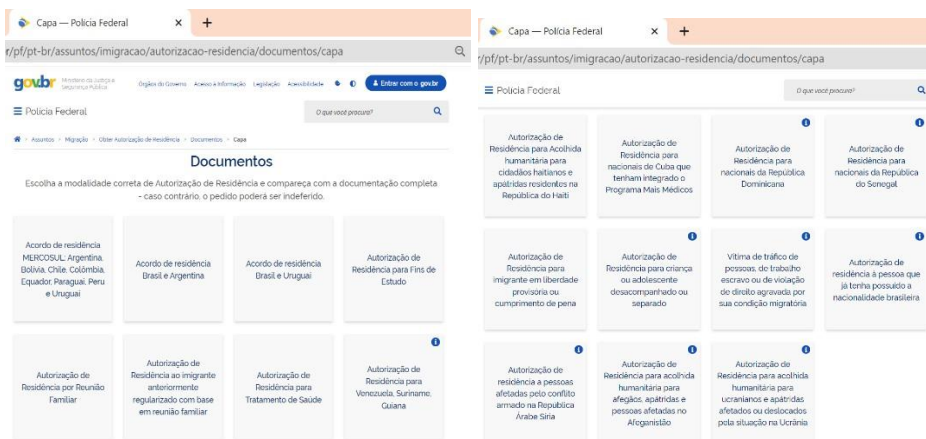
Capa — Polícia Federal ×  +

r/pf/pt-br/assuntos/imigracao/autorizacao-residencia/documentos/capa

gov.br Ministério da Justiça e Segurança Pública  Órgãos do Governo  Acesso à Informação  Legislação  Acessibilidade  Entrar com o gov.br

≡ Polícia Federal  O que você procura?

Assuntos > Migração > Obter Autorização de Residência > Documentos > Capa

Documentos

Escolha a modalidade correta de Autorização de Residência e compareça com a documentação completa - caso contrário, o pedido poderá ser indeferido.

Acordo de residência MERCOSUL: Argentina, Bolívia, Chile, Colômbia, Equador, Paraguai, Peru e Uruguai

Acordo de residência Brasil e Argentina

Acordo de residência Brasil e Uruguai

Autorização de Residência para Fins de Estudo

Autorização de Residência por Reunião Familiar

Autorização de Residência ao imigrante anteriormente regularizado com base em reunião familiar

Autorização de Residência para Tratamento de Saúde

Autorização de Residência para Venezuela, Suriname, Guiana

Capa — Polícia Federal ×  +

r/pf/pt-br/assuntos/imigracao/autorizacao-residencia/documentos/capa

≡ Polícia Federal  O que você procura?

Autorização de Residência para Acolhida humanitária para cidadãos haitianos e apátridas residentes na República do Haiti

Autorização de Residência para nacionais de Cuba que tenham integrado o Programa Mais Médicos

Autorização de Residência para nacionais da República Dominicana

Autorização de Residência para nacionais da República do Senegal

Autorização de Residência para imigrante em liberdade provisória ou cumprimento de pena

Autorização de Residência para criança ou adolescente desacompanhado ou separado

Vítima de tráfico de pessoas, de trabalho escravo ou de violação de direito agravada por sua condição migratória

Autorização de residência à pessoa que já tenha possuído a nacionalidade brasileira

Autorização de residência a pessoas afetadas pelo conflito armado na República Árabe Síria

Autorização de Residência para acolhida humanitária para afegãos, apátridas e pessoas afetadas no Afeganistão

Autorização de Residência para acolhida humanitária para ucranianos e apátridas afetados ou deslocados pela situação na Ucrânia